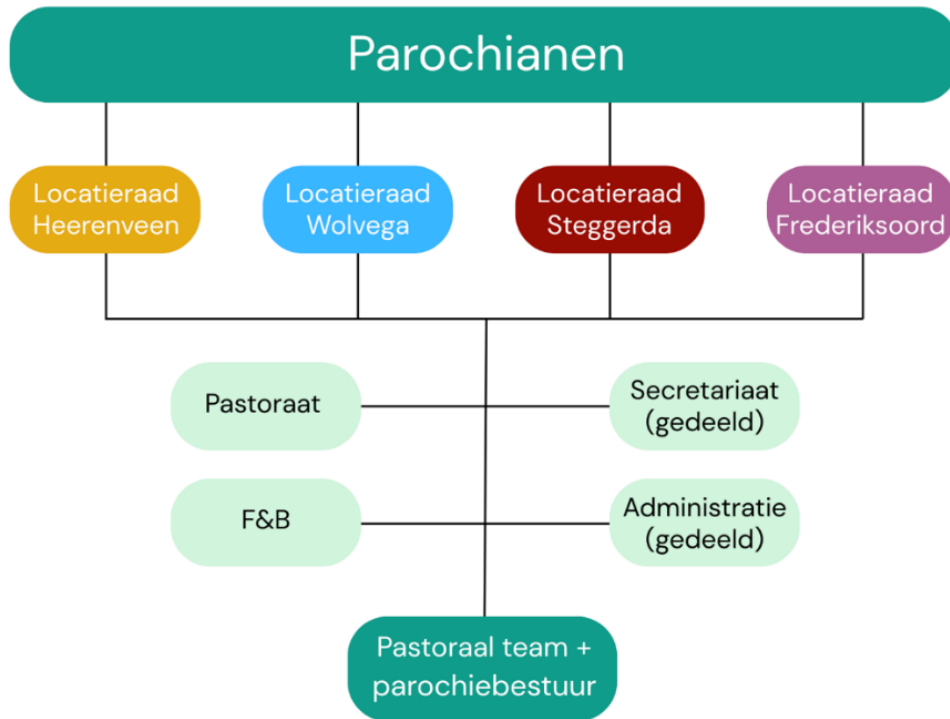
Parochianen

Locatieraad Heerenveen

Locatieraad Wolvega

Locatieraad Steggerda

Locatieraad Frederiksoord

Pastoraat

Secretariaat (gedeeld)

F&B

Administratie (gedeeld)

Pastoraal team + parochiebestuur